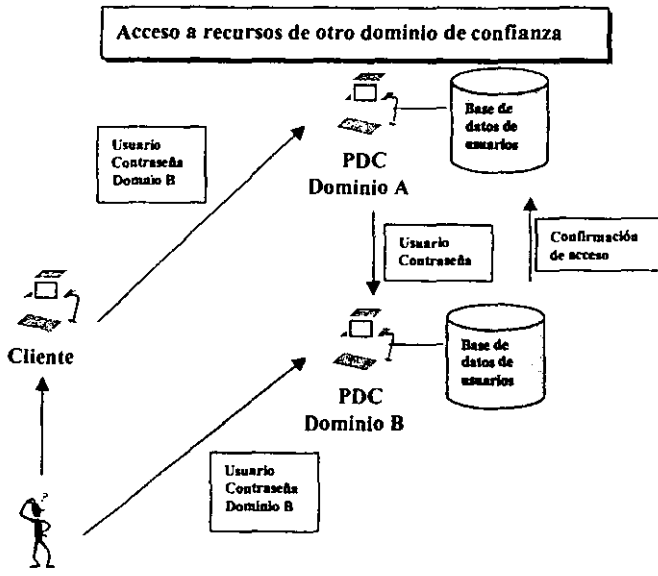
Acceso a recursos de otro dominio de confianza

Usuario
Contraseña
Domnio B

PDC
Dominio A

Base de datos de usuarios

Usuario
Contraseña

Confirmación de acceso

Cliente

PDC
Dominio B

Base de datos de usuarios

Usuario
Contraseña
Dominio B